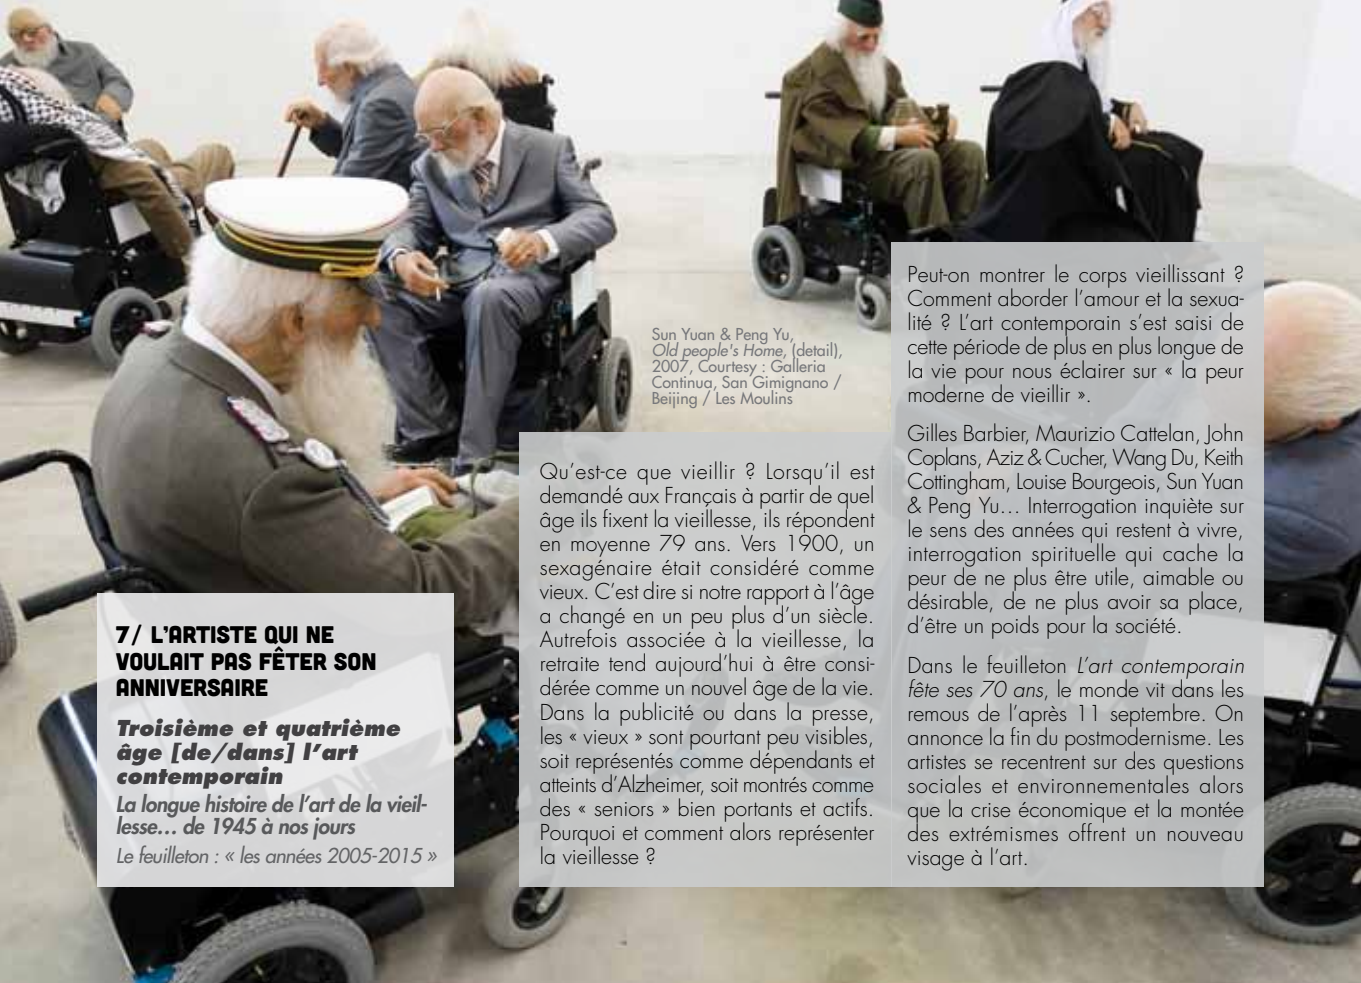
Sun Yuan & Peng Yu, *Old people's Home,* (detail), 2007, Courtesy : Galleria Continua, San Gimignano / Beijing / Les Moulins

7/ L'ARTISTE QUI NE VOULAIT PAS FÊTER SON ANNIVERSAIRE

*Troisième et quatrième âge [de/dans] l'art contemporain*

*La longue histoire de l'art de la vieillesse... de 1945 à nos jours*

*Le feuilleton : « les années 2005-2015 »*

Qu'est-ce que vieillir ? Lorsqu'il est demandé aux Français à partir de quel âge ils fixent la vieillesse, ils répondent en moyenne 79 ans. Vers 1900, un sexagénaire était considéré comme vieux. C'est dire si notre rapport à l'âge a changé en un peu plus d'un siècle. Autrefois associée à la vieillesse, la retraite tend aujourd'hui à être considérée comme un nouvel âge de la vie. Dans la publicité ou dans la presse, les « vieux » sont pourtant peu visibles, soit représentés comme dépendants et atteints d'Alzheimer, soit montrés comme des « seniors » bien portants et actifs. Pourquoi et comment alors représenter la vieillesse ?

Peut-on montrer le corps vieillissant ? Comment aborder l'amour et la sexualité ? L'art contemporain s'est saisi de cette période de plus en plus longue de la vie pour nous éclairer sur « la peur moderne de vieillir ».

Gilles Barbier, Maurizio Cattelan, John Coplans, Aziz & Cucher, Wang Du, Keith Cottingham, Louise Bourgeois, Sun Yuan & Peng Yu... Interrogation inquiète sur le sens des années qui restent à vivre, interrogation spirituelle qui cache la peur de ne plus être utile, aimable ou désirable, de ne plus avoir sa place, d'être un poids pour la société.

Dans le feuilleton *L'art contemporain fête ses 70 ans*, le monde vit dans les remous de l'après 11 septembre. On annonce la fin du postmodernisme. Les artistes se recentrent sur des questions sociales et environnementales alors que la crise économique et la montée des extrémismes offrent un nouveau visage à l'art.